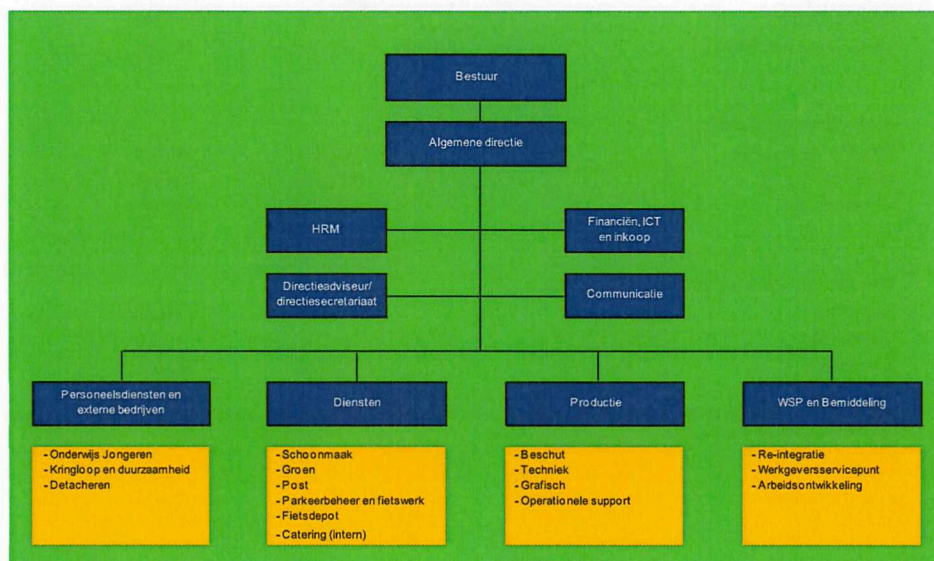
Bestuur

Algemene directie

HRM

Financiën, ICT en inkoop

Directieadviseur/ directiesecretariaat

Communicatie

Personeelsdiensten en externe bedrijven

Diensten

Productie

WSP en Bemiddeling

- Onderwijs Jongeren
- Kringloop en duurzaamheid
- Detacheren

- Schoonmaak
- Groen
- Post
- Parkeerbeheer en fietswerk
- Fietsdepot
- Catering (intern)

- Beschut
- Techniek
- Grafisch
- Operationele support

- Re-integratie
- Werkgeversservicepunt
- Arbeidsontwikkeling